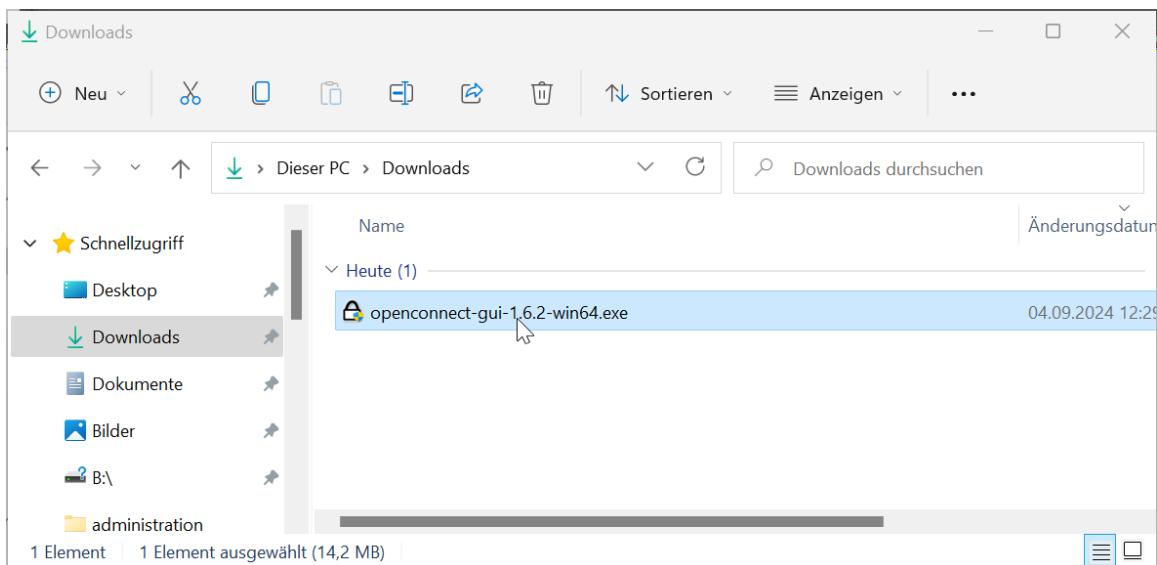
Downloads

Neu

Sortieren

Anzeigen

...

Dieser PC > Downloads

Downloads durchsuchen

Schnellzugriff

Desktop

Downloads

Dokumente

Bilder

B:\

administration

Name

Änderungsdatum

Heute (1)

openconnect-gui-1.6.2-win64.exe

04.09.2024 12:29

1 Element

1 Element ausgewählt (14,2 MB)